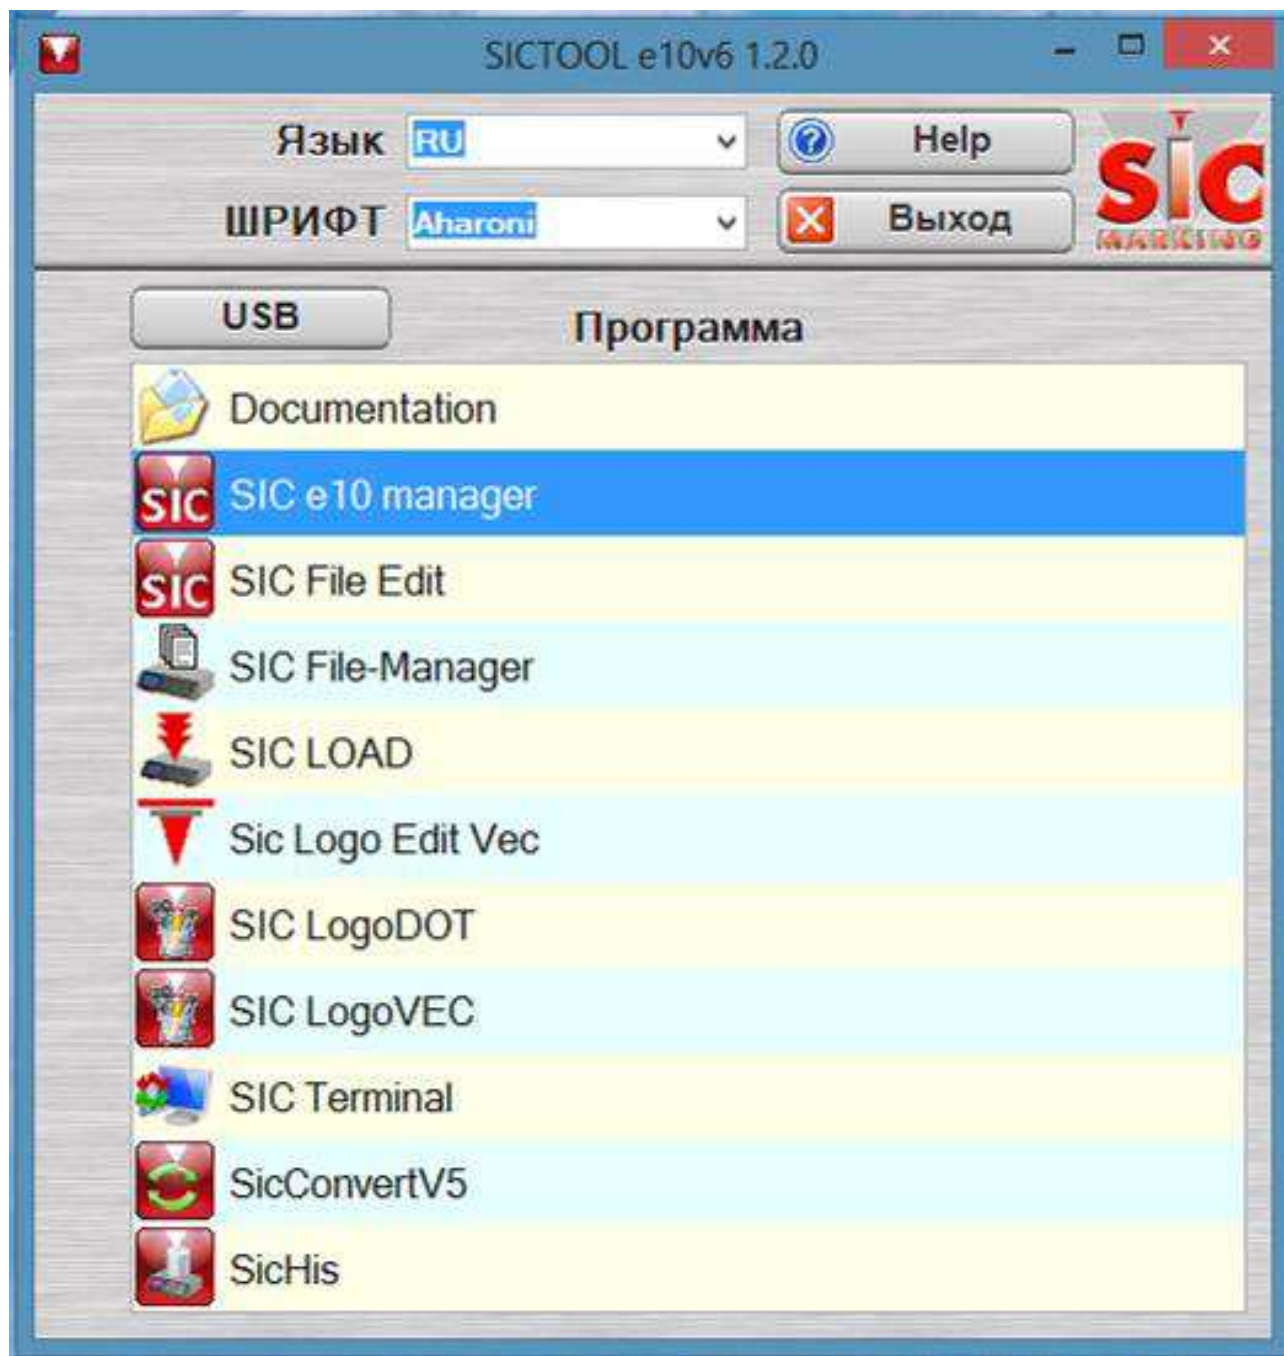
SICTOOL e10v6 1.2.0

Язык RU

ШРИФТ Aharoni

Help

Выход

SIC MARKING

USB

Программа

Documentation

SIC e10 manager

SIC File Edit

SIC File-Manager

SIC LOAD

Sic Logo Edit Vec

SIC LogoDOT

SIC LogoVEC

SIC Terminal

SicConvertV5

SicHis